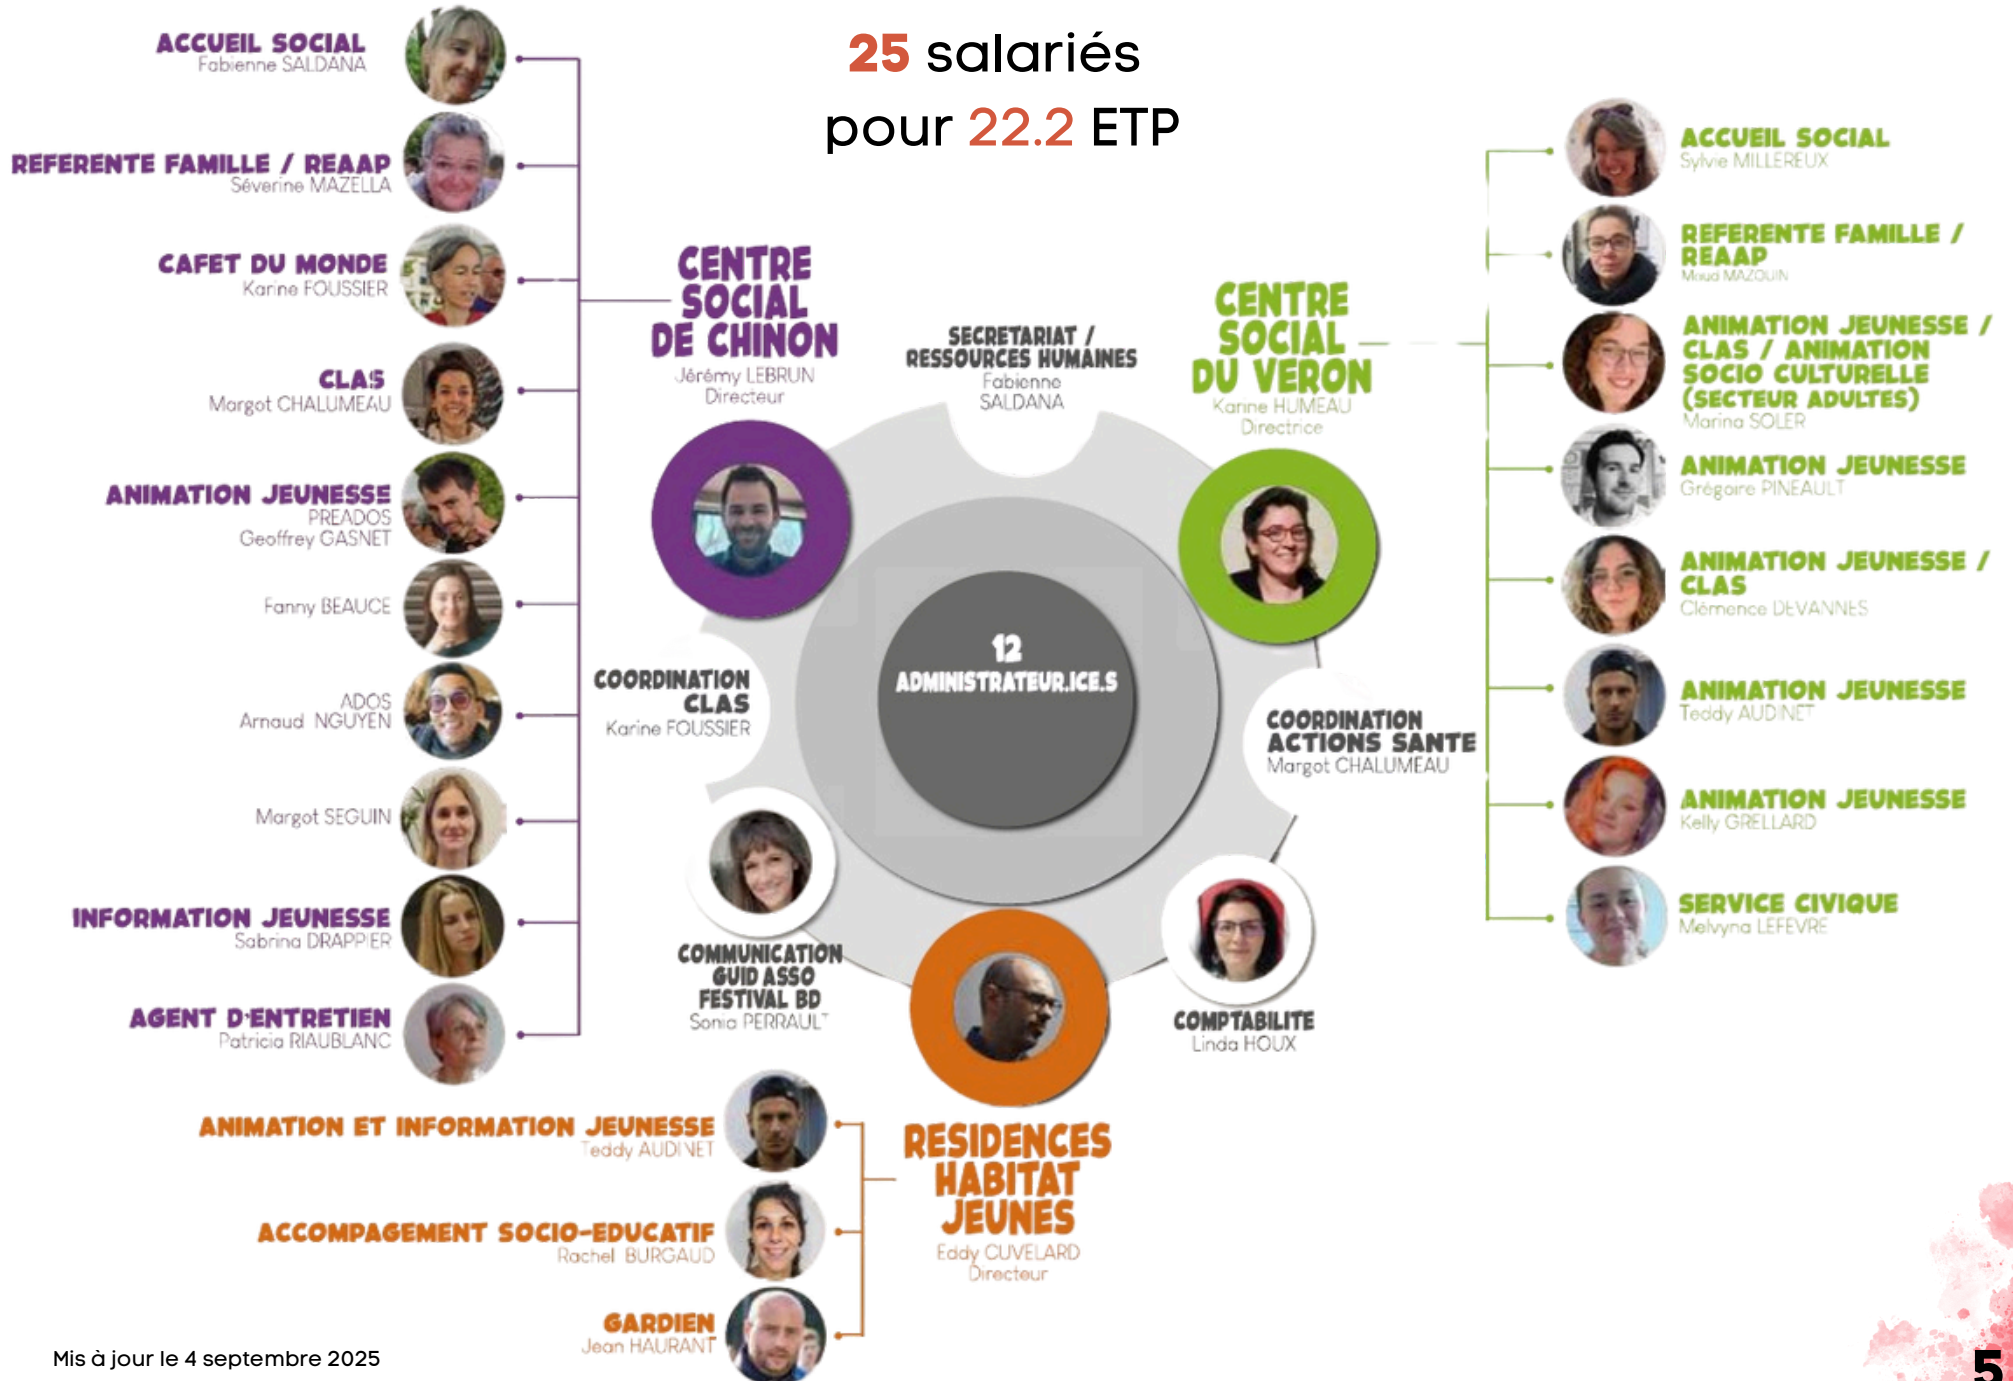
25 salariés
pour 22.2 ETP

ACCUEIL SOCIAL
Fabienne SALDANA

REFERENTE FAMILLE / REAAP
Séverine MAZELLA

CAFET DU MONDE
Karine FOUSSIER

CLAS
Margot CHALUMEAU

ANIMATION JEUNESSE
PREADOS
Geoffrey GASNET

Fanny BEAUCE

ADOS
Arnaud NGUYEN

Margot SEGUIN

INFORMATION JEUNESSE
Sabrina DRAPPIER

AGENT D'ENTRETIEN
Patricia RIAUBLANC

CENTRE SOCIAL DE CHINON
Jérémy LEBRUN
Directeur

SECRETARIAT / RESSOURCES HUMAINES
Fabienne SALDANA

CENTRE SOCIAL DU VERON
Karine HUMEAU
Directrice

12
ADMINISTRATEUR.ICE.S

COORDINATION CLAS
Karine FOUSSIER

COORDINATION ACTIONS SANTE
Margot CHALUMEAU

COMMUNICATION
GUID ASSO
FESTIVAL BD
Sonia PERRAULT

COMPTABILITE
Linda HOUX

ACCUEIL SOCIAL
Sylvie MILLEREUX

REFERENTE FAMILLE / REAAP
Maud MAZOUIN

ANIMATION JEUNESSE / CLAS / ANIMATION SOCIO CULTURELLE (SECTEUR ADULTES)
Marina SOLER

ANIMATION JEUNESSE
Grégoire PINEAULT

ANIMATION JEUNESSE / CLAS
Clémence DEVANNES

ANIMATION JEUNESSE
Teddy AUDINET

ANIMATION JEUNESSE
Kelly GRELLARD

SERVICE CIVIQUE
Melvyna LEFEVRE

ANIMATION ET INFORMATION JEUNESSE
Teddy AUDINET

ACCOMPAGEMENT SOCIO-EDUCATIF
Rachel BURGAUD

GARDIEN
Jean HAURANT

RESIDENCES HABITAT JEUNES
Eddy CUVELARD
Directeur

Mis à jour le 4 septembre 2025

5